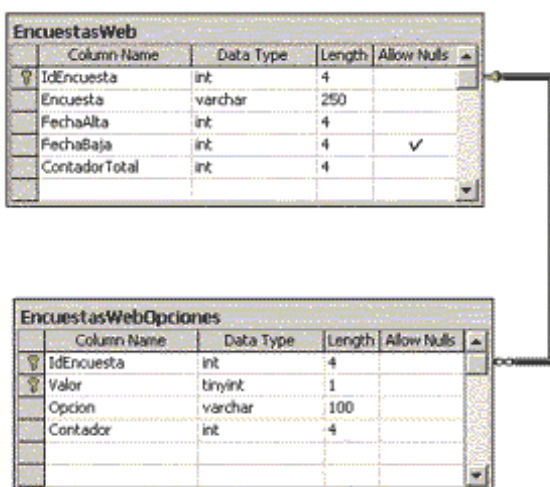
EncuestasWeb

| Column Name | Data Type | Length | Allow Nulls |
|---|---|---|---|
| IdEncuesta | int | 4 | |
| Encuesta | varchar | 250 | |
| FechaAlta | int | 4 | |
| FechaBaja | int | 4 | ✓ |
| ContadorTotal | int | 4 | |

EncuestasWebOpciones

| Column Name | Data Type | Length | Allow Nulls |
|---|---|---|---|
| IdEncuesta | int | 4 | |
| Valor | tinyint | 1 | |
| Opcion | varchar | 100 | |
| Contador | int | 4 | |